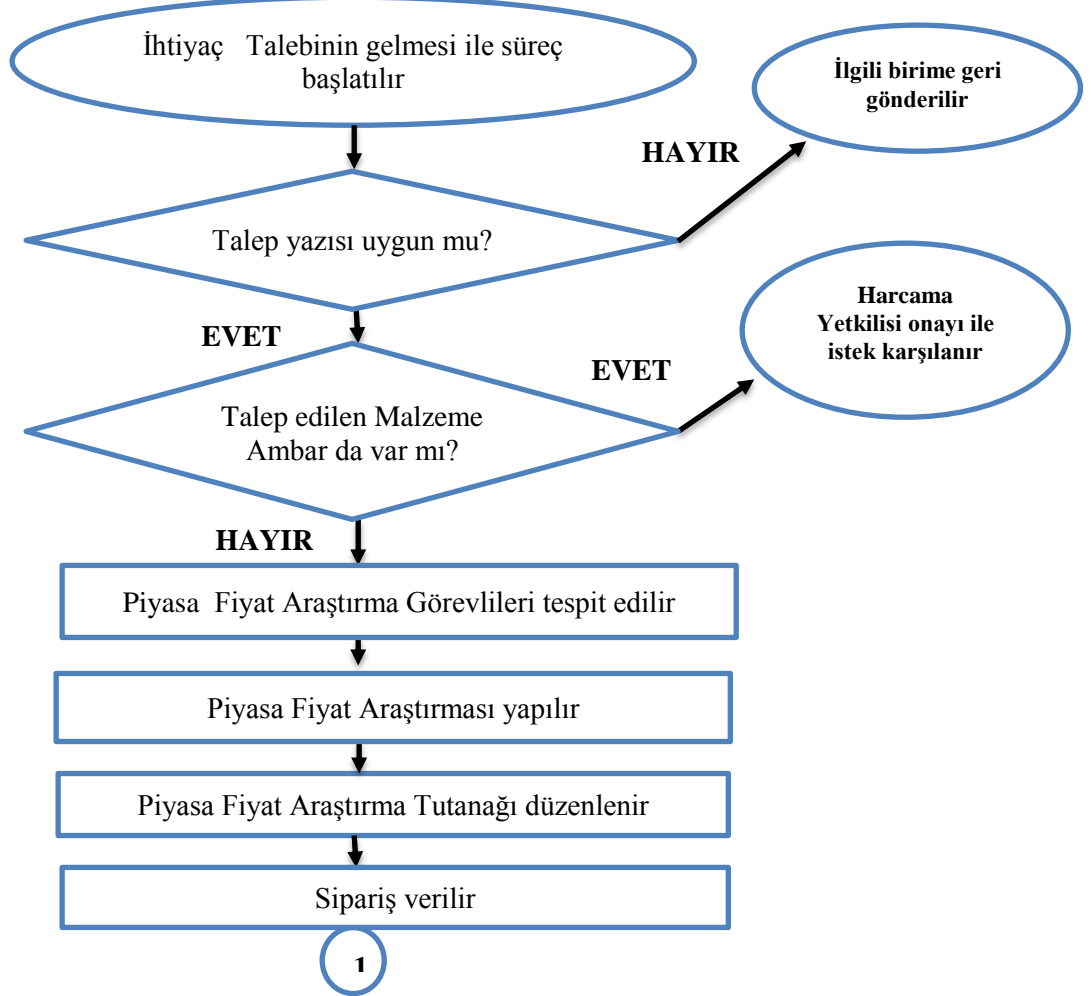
İhtiyaç Talebinin gelmesi ile süreç başlatılır

İlgili birime geri gönderilir

HAYIR

Talep yazısı uygun mu?

Harcama Yetkilisi onayı ile istek karşılanır

EVET

EVET

Talep edilen Malzeme Ambar da var mı?

HAYIR

Piyasa Fiyat Araştırma Görevlileri tespit edilir

Piyasa Fiyat Araştırması yapılır

Piyasa Fiyat Araştırma Tutanağı düzenlenir

Sipariş verilir

1